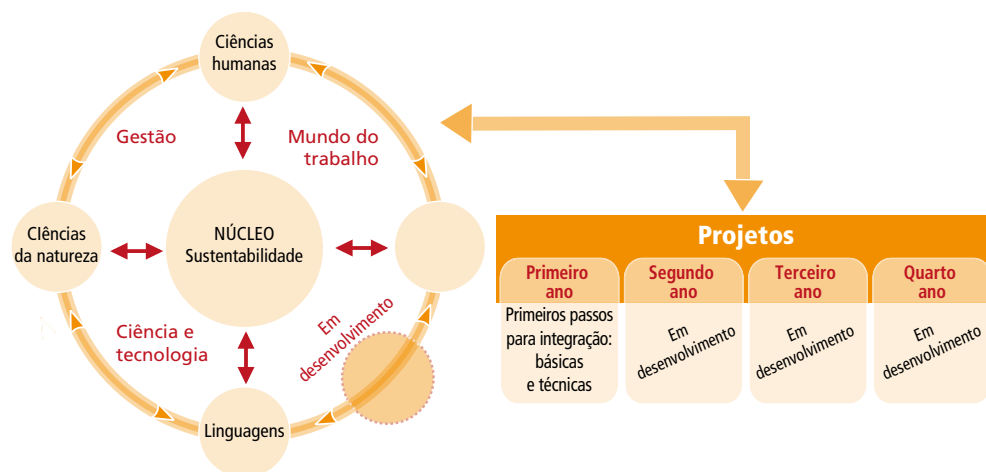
Ciências humanas

Gestão

Mundo do trabalho

Ciências da natureza

NÚCLEO Sustentabilidade

Ciência e tecnologia

Em desenvolvimento

Linguagens

Projetos

| Primeiro ano | Segundo ano | Terceiro ano | Quarto ano |
|---|---|---|---|
| Primeiros passos para integração: básicas e técnicas | Em desenvolvimento | Em desenvolvimento | Em desenvolvimento |